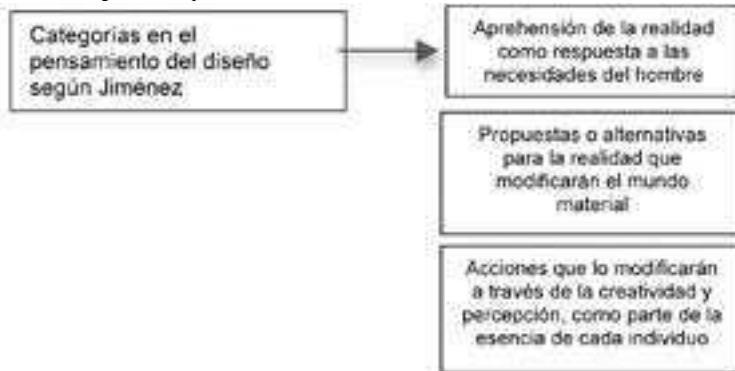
Categorias en el pensamiento del diseño según Jiménez

Aprehensión de la realidad como respuesta a las necesidades del hombre

Propuestas o alternativas para la realidad que modificaran el mundo material

Acciones que lo modificarán a través de la creatividad y percepción, como parte de la esencia de cada individuo